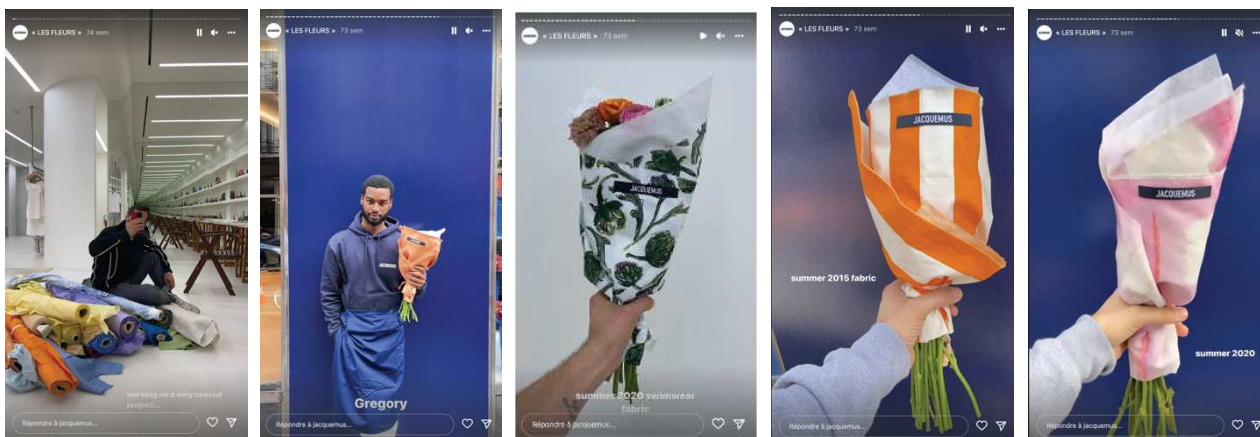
« LES FLEURS » 74 sem

working on a very special project...

Répondre à jacquemus...

« LES FLEURS » 73 sem

JACQUEMUS

Gregory

Répondre à jacquemus...

« LES FLEURS » 73 sem

JACQUEMUS

summer 2020 swimwear fabric

Répondre à jacquemus...

« LES FLEURS » 73 sem

JACQUEMUS

summer 2015 fabric

Répondre à jacquemus...

« LES FLEURS » 73 sem

JACQUEMUS

summer 2020

Répondre à jacquemus...